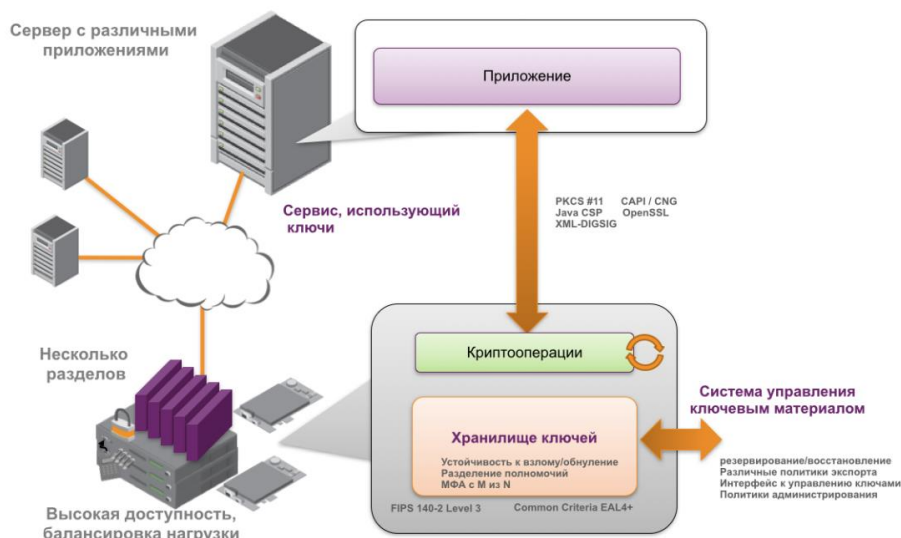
Сервер с различными приложениями

Приложение

PKCS #11 CAPI / CNG
Java CSP OpenSSL
XML-DIGSIG

Сервис, использующий ключи

Несколько разделов

Криптооперации

Система управления ключевым материалом

Хранилище ключей

Устойчивость к взлому/обнуление
Разделение полномочий
МФА с М из N

резервирование/восстановление
Различные политики экспорта
Интерфейс к управлению ключами
Политики администрирования

FIPS 140-2 Level 3 Common Criteria EAL4+

Высокая доступность, балансировка нагрузки